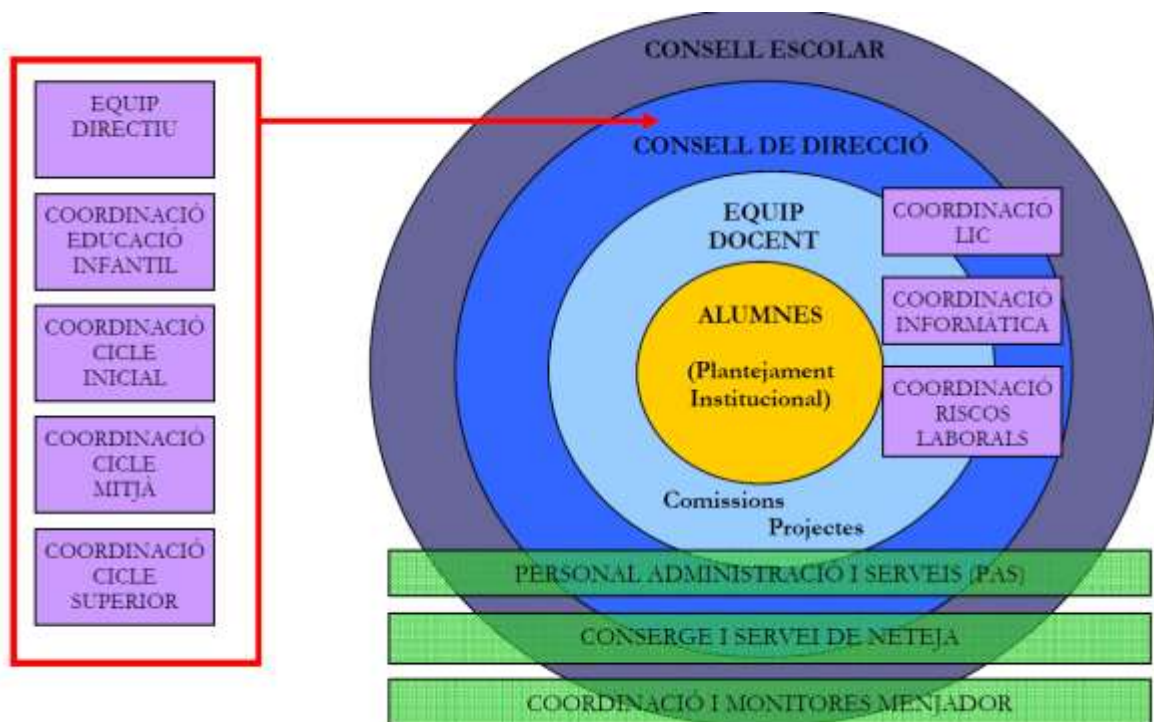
EQUIP DIRECTIU

COORDINACIÓ EDUCACIÓ INFANTIL

COORDINACIÓ CICLE INICIAL

COORDINACIÓ CICLE MITJÀ

COORDINACIÓ CICLE SUPERIOR

CONSELL ESCOLAR

CONSELL DE DIRECCIÓ

EQUIP DOCENT

COORDINACIÓ LIC

COORDINACIÓ INFORMATICA

COORDINACIÓ RISCOS LABORALS

ALUMNES

(Plantejament Institucional)

Comissions

Projectes

PERSONAL ADMINISTRACIÓ I SERVEIS (PAS)

CONSERGE I SERVEI DE NETEJA

COORDINACIÓ I MONITORES MENJADOR